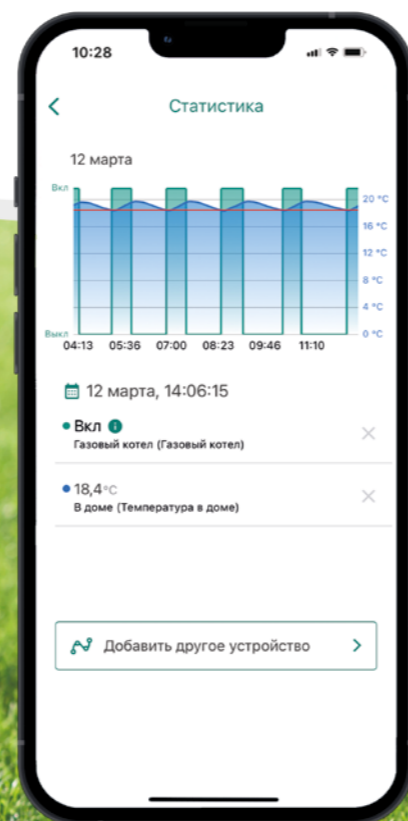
10:28

<

Статистика

12 марта

Вкл

Выкл

20 °C
16 °C
12 °C
8 °C
4 °C
0 °C

04:13 05:36 07:00 08:23 09:46 11:10

12 марта, 14:06:15

Вкл
Газовый котел (Газовый котел)

18,4 °C
В доме (Температура в доме)

Добавить другое устройство